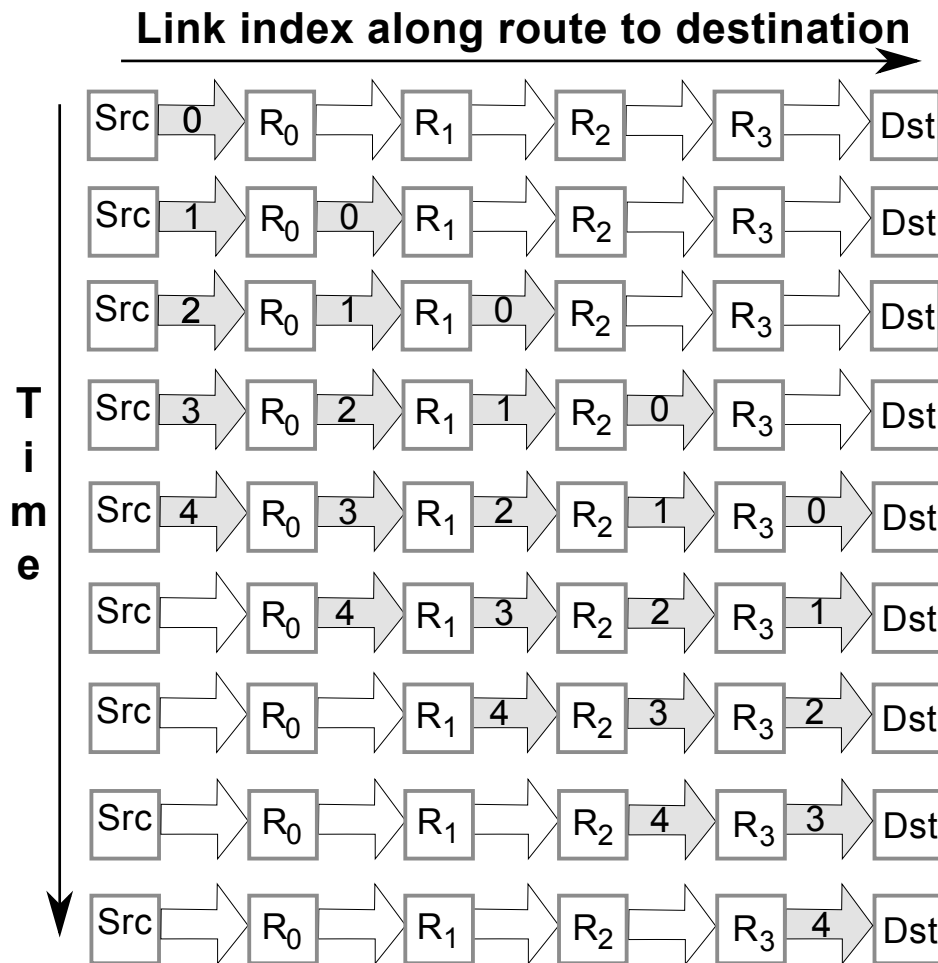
Link index along route to destination

Time

Src 0 $R_0$ $R_1$ $R_2$ $R_3$ Dst

Src 1 $R_0$ 0 $R_1$ $R_2$ $R_3$ Dst

Src 2 $R_0$ 1 $R_1$ 0 $R_2$ $R_3$ Dst

Src 3 $R_0$ 2 $R_1$ 1 $R_2$ 0 $R_3$ Dst

Src 4 $R_0$ 3 $R_1$ 2 $R_2$ 1 $R_3$ 0 Dst

Src $R_0$ 4 $R_1$ 3 $R_2$ 2 $R_3$ 1 Dst

Src $R_0$ $R_1$ 4 $R_2$ 3 $R_3$ 2 Dst

Src $R_0$ $R_1$ $R_2$ 4 $R_3$ 3 Dst

Src $R_0$ $R_1$ $R_2$ $R_3$ 4 Dst